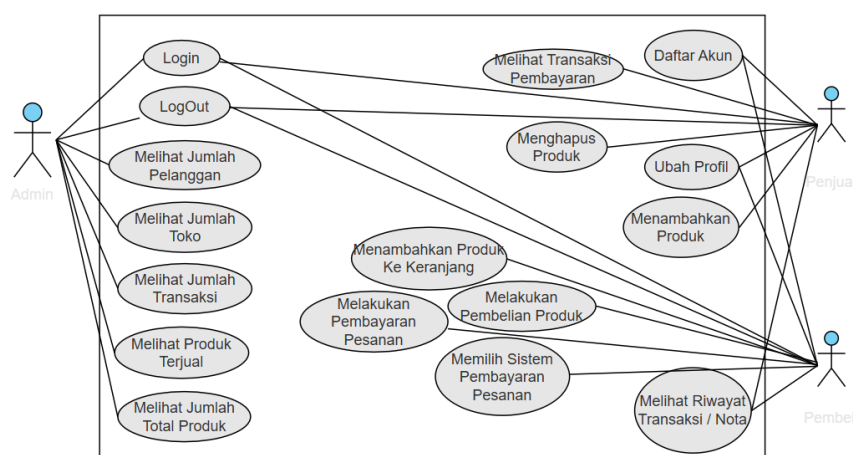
Admin

Login

LogOut

Melihat Jumlah Pelanggan

Melihat Jumlah Toko

Melihat Jumlah Transaksi

Melihat Produk Terjual

Melihat Jumlah Total Produk

Melihat Transaksi Pembayaran

Daftar Akun

Menghapus Produk

Ubah Profil

Menambahkan Produk

Menambahkan Produk Ke Keranjang

Melakukan Pembayaran Pesanan

Melakukan Pembelian Produk

Memilih Sistem Pembayaran Pesanan

Melihat Riwayat Transaksi / Nota

Penjua

Pembel